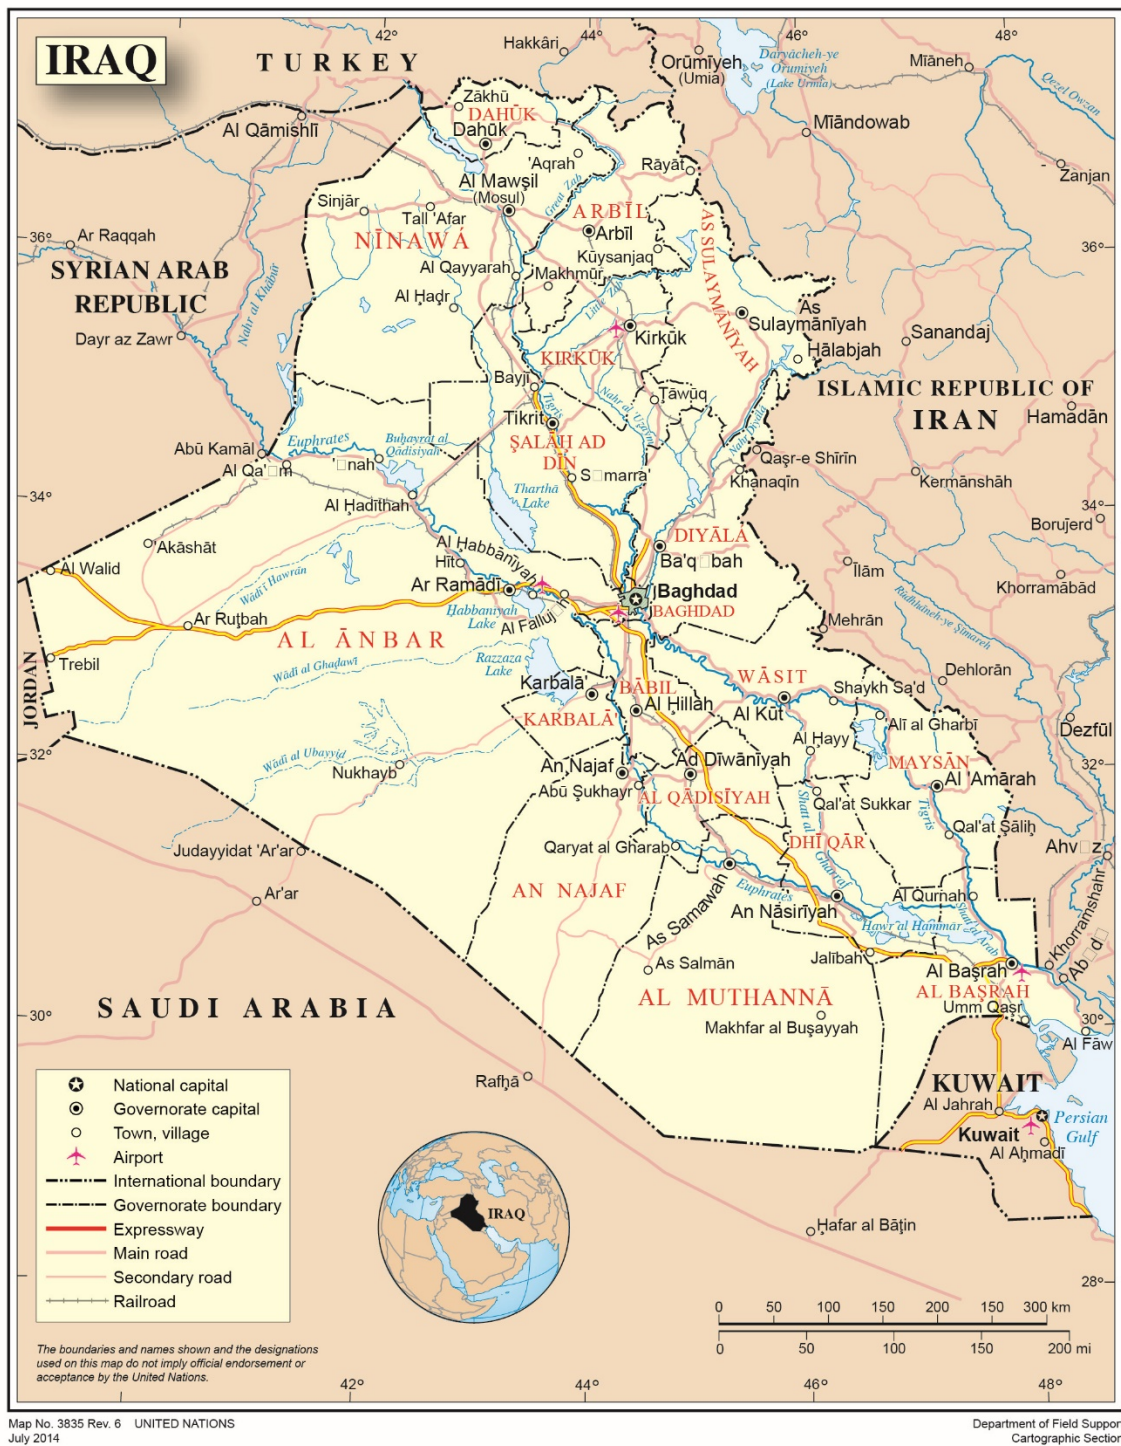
IRAQ

TURKEY

42° 44° 46° 48°

Hakkâri

Orūmīyeh (Umia)

Daryācheh-ye Orūmīyeh (Lake Urmia)

Mīāneh

Qezel Owzan

Zākhū

DAHŪK

Dahūk

Al Qāmishlī

Mīāndowab

Zanjan

'Aqrah

Rāyat

Al Mawṣil (Mosul)

Great Zab

Sinjār

Tall 'Afar

ARBĪL

Arbīl

36° Ar Raqqah

NĪNAWÁ

36°

Kūysanjaq

Al Qayyarah

Makhmūr

SYRIAN ARAB REPUBLIC

Nahr al Khābūr

Al Ḥaḍr

Little Zab

AS SULAYMĀNĪYAH

As Sulaymānīyah

Sanandaj

Kirkūk

Dayr az Zawr

KIRKŪK

Ḥalabjah

Bayjī

ISLAMIC REPUBLIC OF IRAN

Ṭāwūq

Hamadān

Nahr al 'Uẓaym

Tikrīt

Tigris

Nahr Diyālá

Euphrates

Buḥayrat al Qādisīyah

ṢALĀḤ AD DĪN

Qaṣr-e Shīrīn

Abū Kamāl

Al Qa'im

'nah

Sāmarrā'

Khānaqīn

Kermānshāh

34°

Tharthār Lake

34°

Al Ḥadīthah

Borujerd

DIYĀLÁ

'Akāshāt

Al Habbānīyah

Hīt

Ba'qūbah

Īlām

Al Walīd

Wādī Ḥawrān

Ar Ramādī

Baghdad

Khorramābād

BAGHDAD

Ar Ruṭbah

Habbānīyah Lake

Al Fallūjah

Mehrān

Rūdkhāneh-ye Sīmareh

AL ANBĀR

JORDAN

Trebil

Wādī al Ghadaf

Razzaza Lake

WĀSIṬ

Dehlorān

Karbalā'

BĀBIL

Shaykh Sa'd

Al Ḥillah

Al Kūt

'Alī al Gharbī

Dezfūl

KARBALĀ'

32°

Al Ḥayy

MAYSĀN

32°

Wādī al Ubayyiḍ

An Najaf

Ad Dīwānīyah

Al 'Amārah

Nukhayb

Abū Şukhayr

AL QĀDISĪYAH

Shaṭṭ al Ḥillah

Qal'at Sukkar

Tigris

Qal'at Ṣāliḥ

Judayyidat 'Ar'ar

Qaryat al Gharab

DHĪ QĀR

Shaṭṭ al Gharraf

Ahvāz

Ar'ar

AN NAJAF

Euphrates

Al Qurnah

As Samāwah

An Nāṣirīyah

Hawr al Ḥammār

Shaṭṭ al 'Arab

Khorramshahr

Jalībah

As Salmān

Al Başrah

Ābādān

AL MUTHANNĀ

AL BAŞRAH

SAUDI ARABIA

30°

Umm Qaşr

30°

Makhfar al Buşayyah

Al Fāw

Rafḥā

KUWAIT

Al Jahrah

Persian Gulf

Kuwait

Al Aḥmadī

IRAQ

Hafar al Bāṭin

28°

National capital
Governorate capital
Town, village
Airport
International boundary
Governorate boundary
Expressway
Main road
Secondary road
Railroad

0 50 100 150 200 250 300 km
0 50 100 150 200 mi

The boundaries and names shown and the designations used on this map do not imply official endorsement or acceptance by the United Nations.

42° 44° 46° 48°

Map No. 3835 Rev. 6 UNITED NATIONS
July 2014

Department of Field Support
Cartographic Section